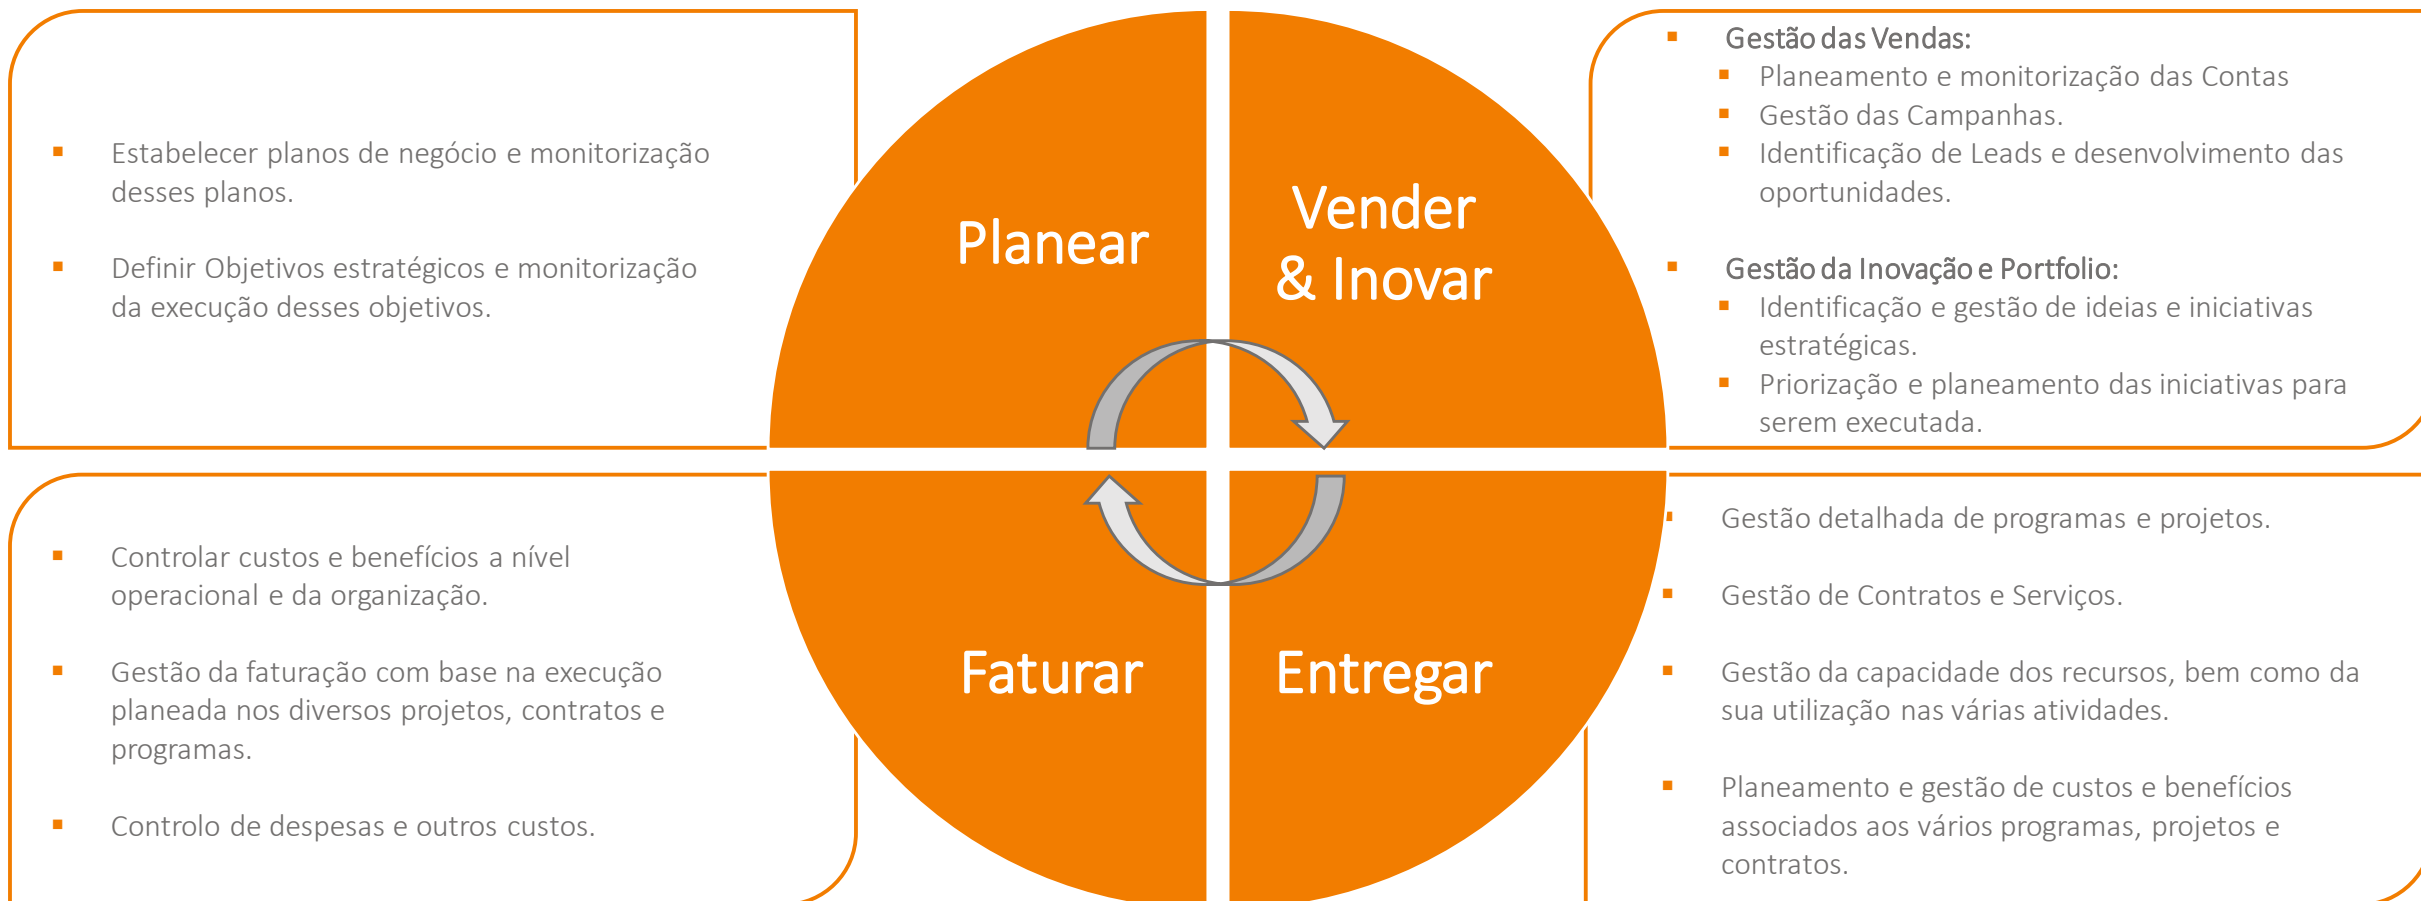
- Estabelecer planos de negócio e monitorização desses planos.
- Definir Objetivos estratégicos e monitorização da execução desses objetivos.

Planear

Vender & Inovar

- Gestão das Vendas:
  - Planeamento e monitorização das Contas
  - Gestão das Campanhas.
  - Identificação de Leads e desenvolvimento das oportunidades.
- Gestão da Inovação e Portfolio:
  - Identificação e gestão de ideias e iniciativas estratégicas.
  - Priorização e planeamento das iniciativas para serem executada.

- Controlar custos e benefícios a nível operacional e da organização.
- Gestão da faturação com base na execução planeada nos diversos projetos, contratos e programas.
- Controlo de despesas e outros custos.

Faturar

Entregar

- Gestão detalhada de programas e projetos.
- Gestão de Contratos e Serviços.
- Gestão da capacidade dos recursos, bem como da sua utilização nas várias atividades.
- Planeamento e gestão de custos e benefícios associados aos vários programas, projetos e contratos.